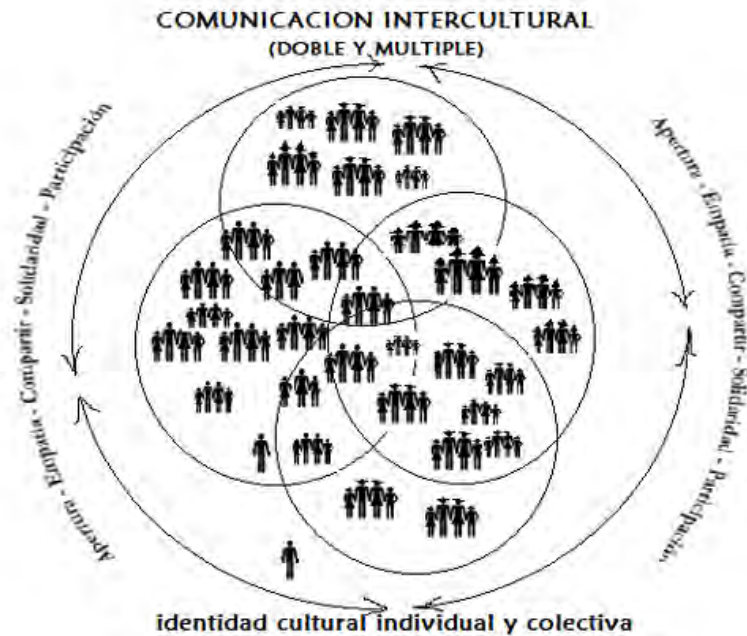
COMUNICACION INTERCULTURAL
(DOBLE Y MULTIPLE)

Apertura - Empatía - Compartir - Solidadidad - Participación

Apertura - Empatía - Compartir - Solidaridad - Participación

identidad cultural individual y colectiva